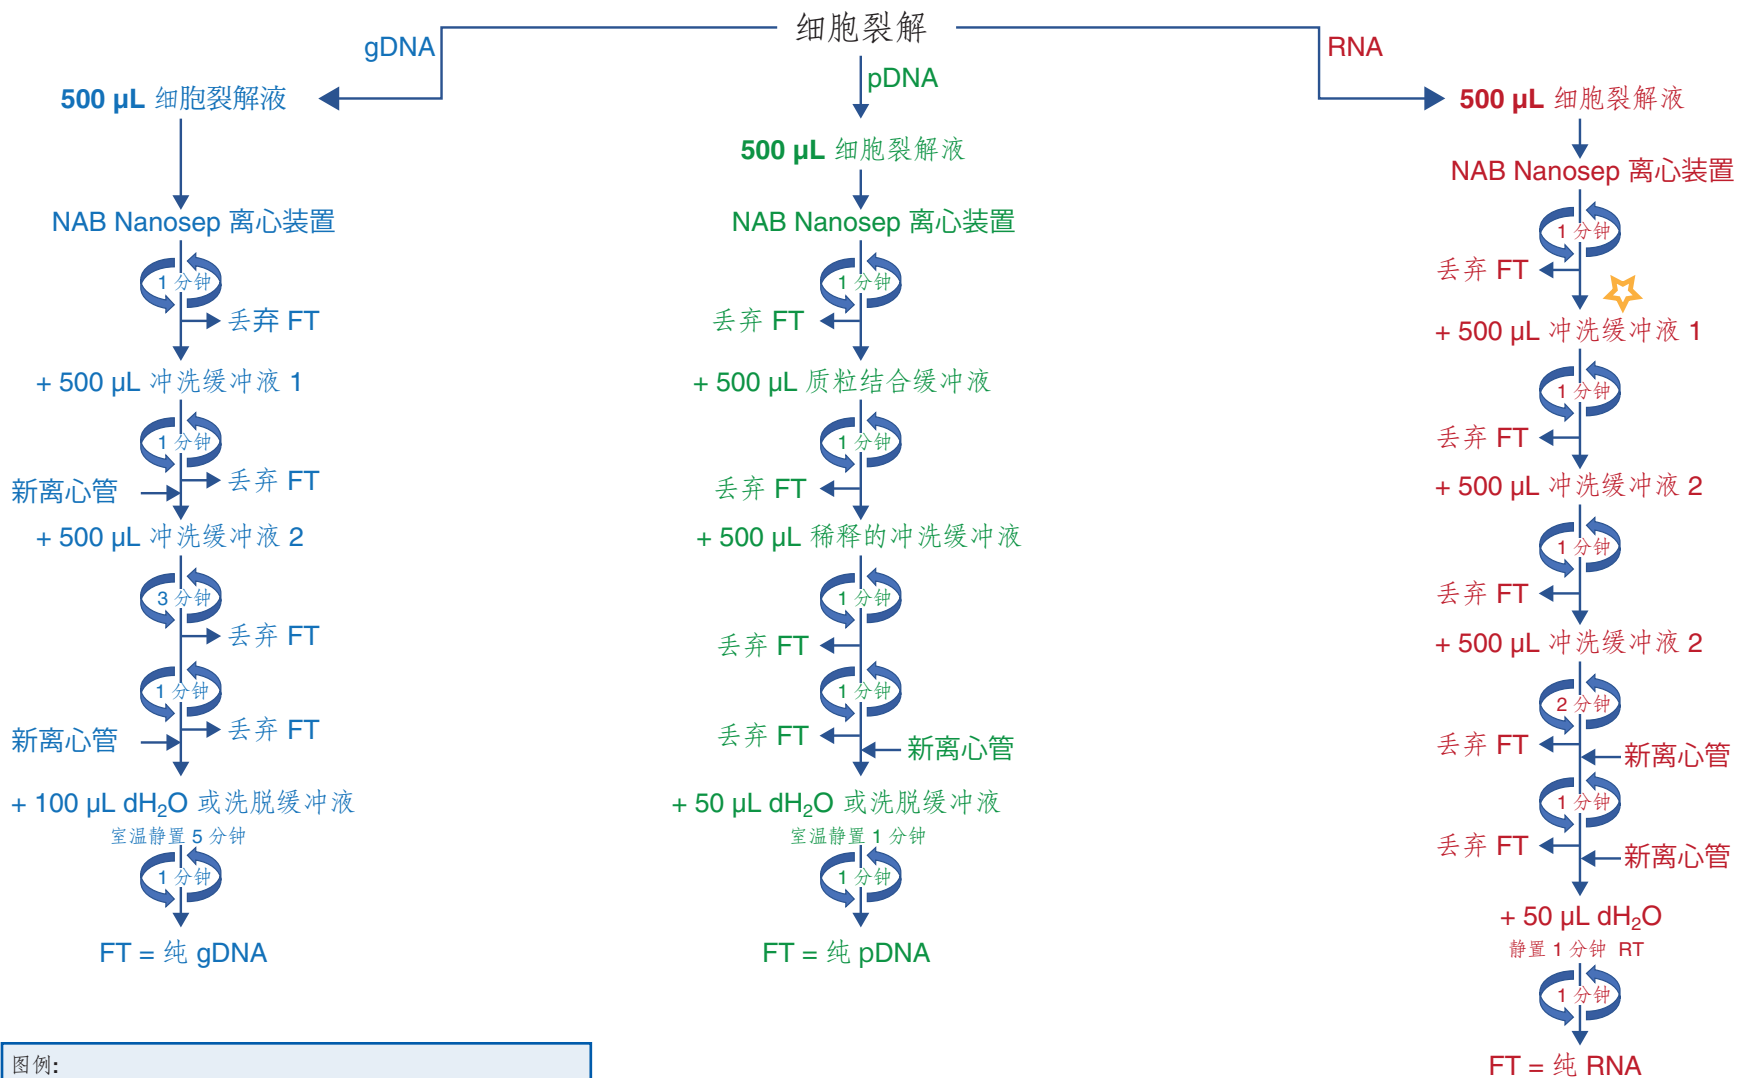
细胞裂解

gDNA

500 μL 细胞裂解液

NAB Nanosep 离心装置

1 分钟

丢弃 FT

+ 500 μL 冲洗缓冲液 1

1 分钟

新离心管

丢弃 FT

+ 500 μL 冲洗缓冲液 2

3 分钟

丢弃 FT

1 分钟

新离心管

丢弃 FT

+ 100 μL $dH_2O$ 或洗脱缓冲液

室温静置 5 分钟

1 分钟

FT = 纯 gDNA

pDNA

500 μL 细胞裂解液

NAB Nanosep 离心装置

1 分钟

丢弃 FT

+ 500 μL 质粒结合缓冲液

1 分钟

丢弃 FT

+ 500 μL 稀释的冲洗缓冲液

1 分钟

丢弃 FT

1 分钟

丢弃 FT

新离心管

+ 50 μL $dH_2O$ 或洗脱缓冲液

室温静置 1 分钟

1 分钟

FT = 纯 pDNA

RNA

500 μL 细胞裂解液

NAB Nanosep 离心装置

1 分钟

丢弃 FT

+ 500 μL 冲洗缓冲液 1

1 分钟

丢弃 FT

+ 500 μL 冲洗缓冲液 2

1 分钟

丢弃 FT

+ 500 μL 冲洗缓冲液 2

2 分钟

丢弃 FT

新离心管

1 分钟

丢弃 FT

新离心管

+ 50 μL $dH_2O$

静置 1 分钟 RT

1 分钟

FT = 纯 RNA

图例: